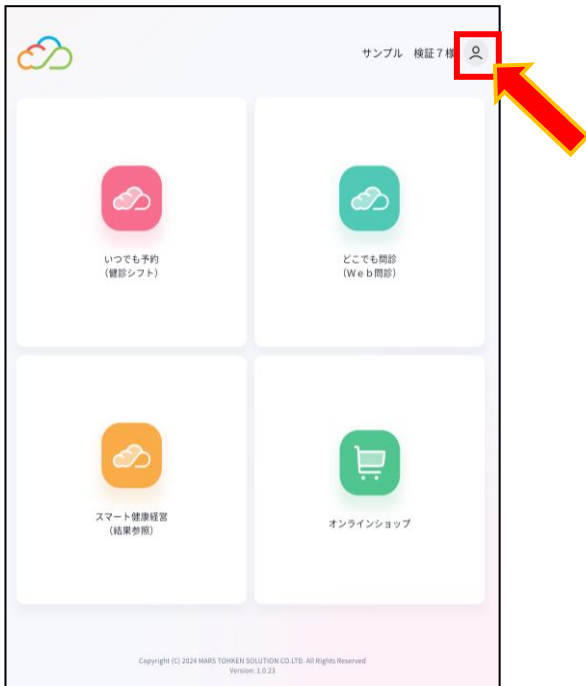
サンプル 検証７様

いつでも予約
(健診シフト)

どこでも問診
(Ｗｅｂ問診)

スマート健康経営
(結果参照)

オンラインショップ

Copyright (C) 2024 MARS TOHKEN SOLUTION CO.LTD. All Rights Reserved
Version: 1.0.23